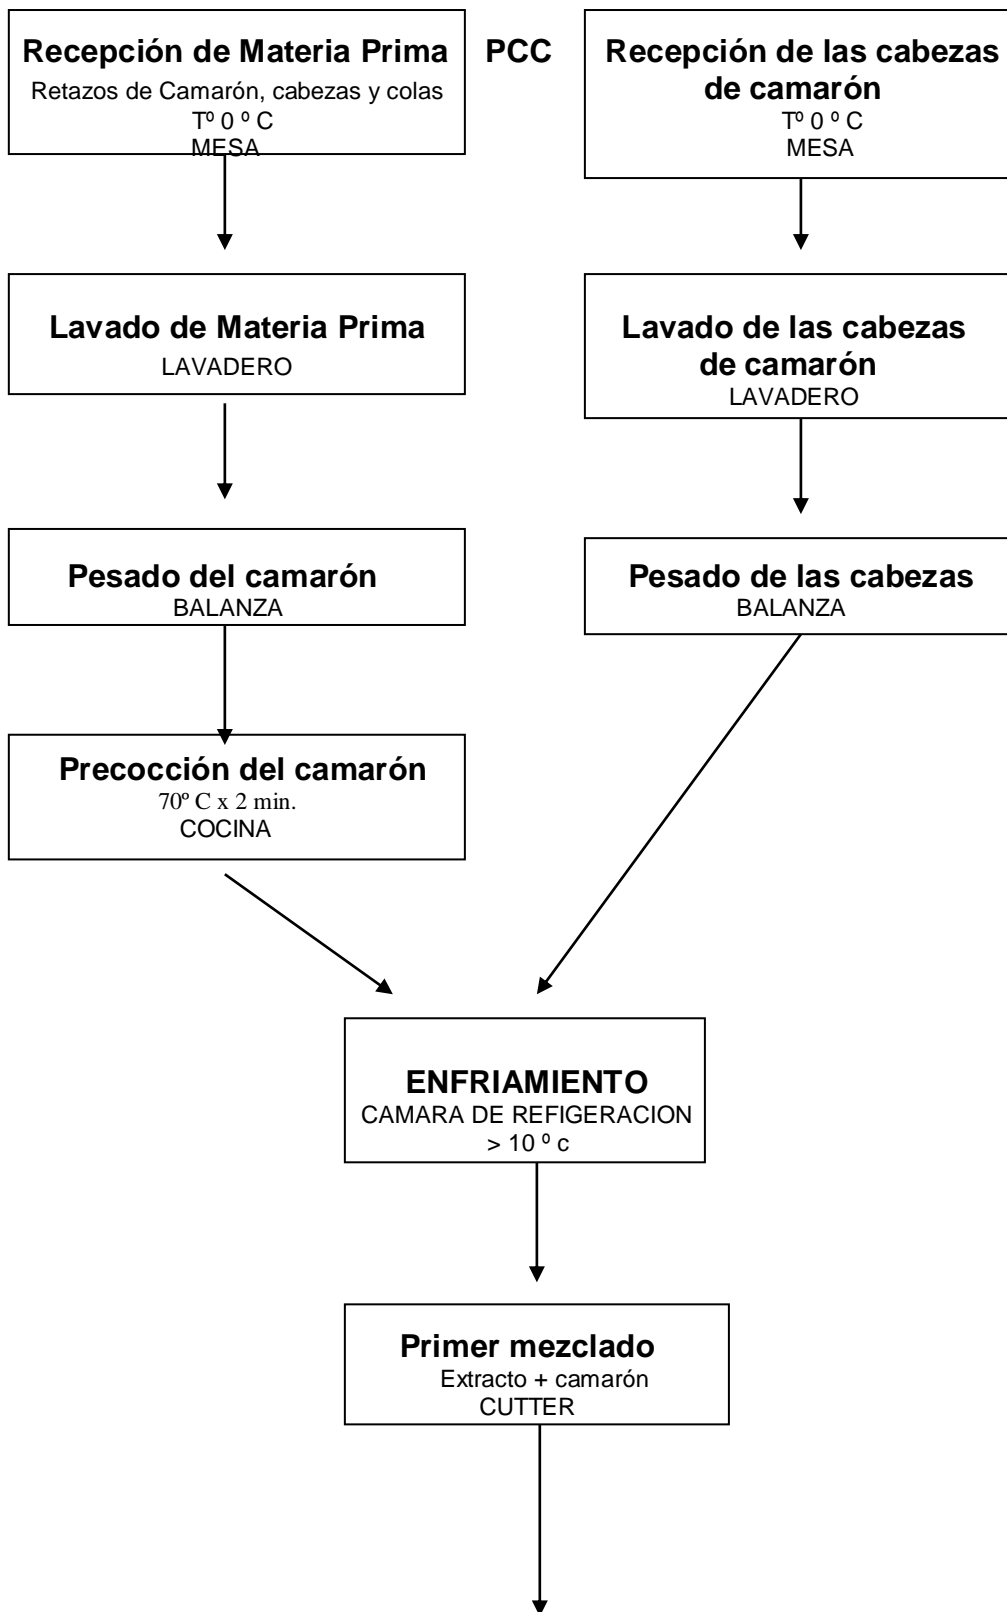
Recepción de Materia Prima
Retazos de Camarón, cabezas y colas
Tº 0 º C
MESA

PCC

Recepción de las cabezas de camarón
Tº 0 º C
MESA

Lavado de Materia Prima
LAVADERO

Lavado de las cabezas de camarón
LAVADERO

Pesado del camarón
BALANZA

Pesado de las cabezas
BALANZA

Precocción del camarón
70º C x 2 min.
COCINA

ENFRIAMIENTO
CAMARA DE REFIGERACION
> 10 º c

Primer mezclado
Extracto + camarón
CUTTER